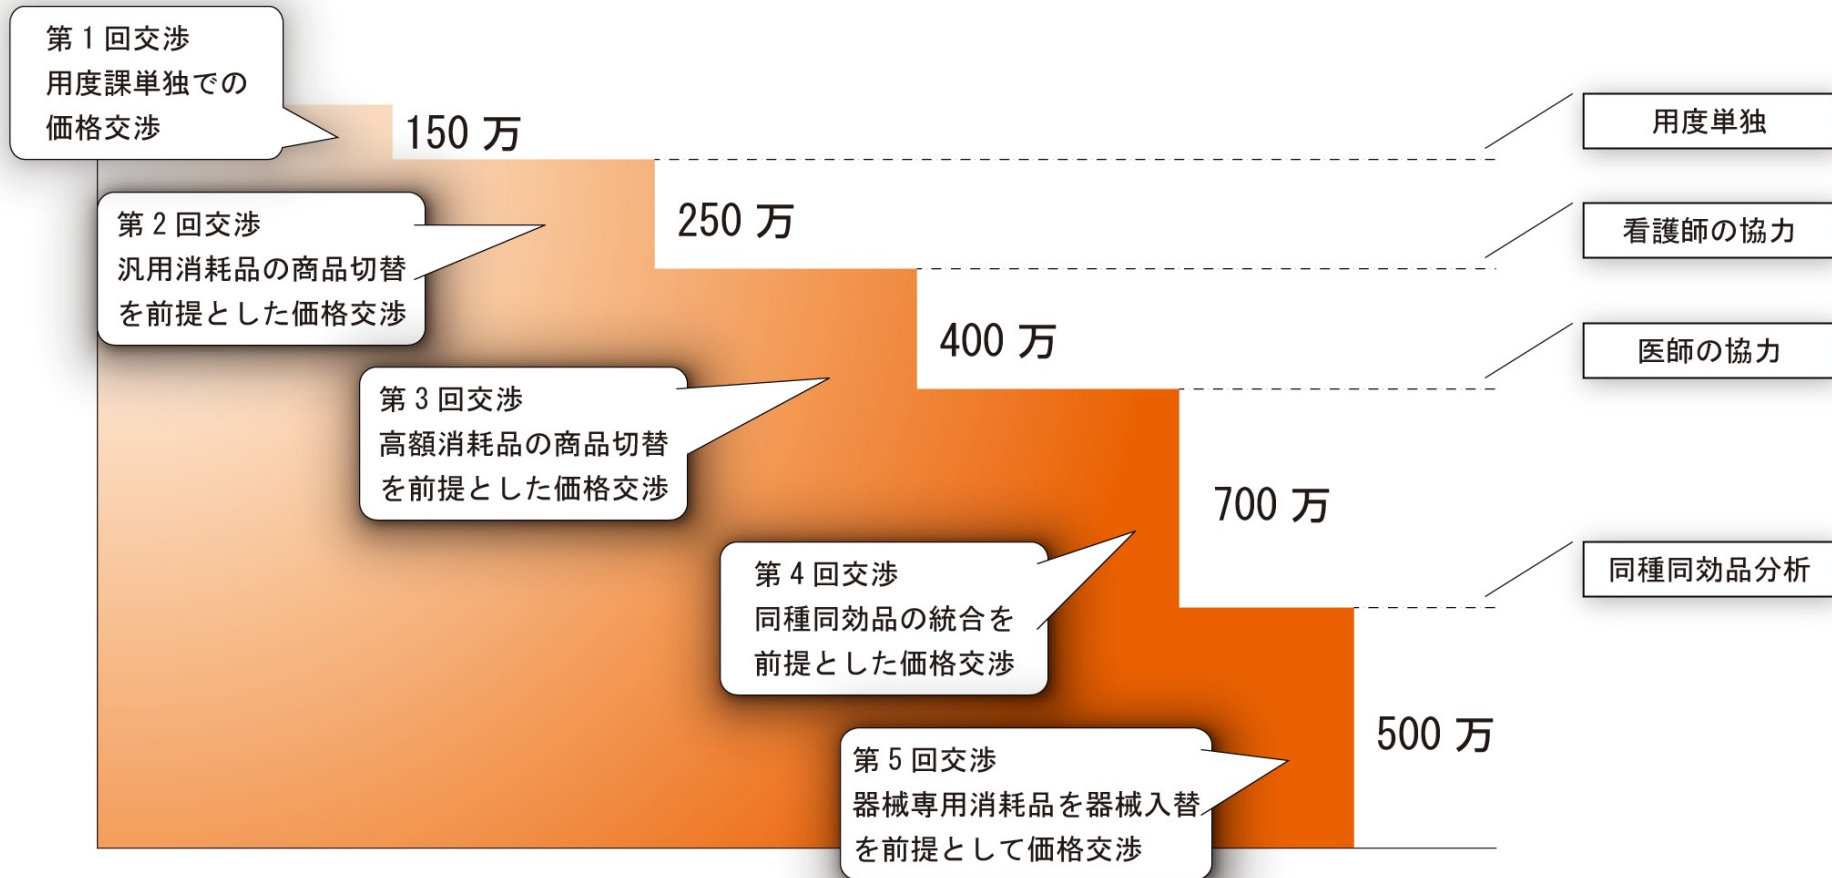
第 1 回交渉
用度課単独での
価格交渉

150 万

用度単独

第 2 回交渉
汎用消耗品の商品切替
を前提とした価格交渉

250 万

看護師の協力

400 万

医師の協力

第 3 回交渉
高額消耗品の商品切替
を前提とした価格交渉

700 万

第 4 回交渉
同種同効品の統合を
前提とした価格交渉

同種同効品分析

500 万

第 5 回交渉
器械専用消耗品を器械入替
を前提として価格交渉